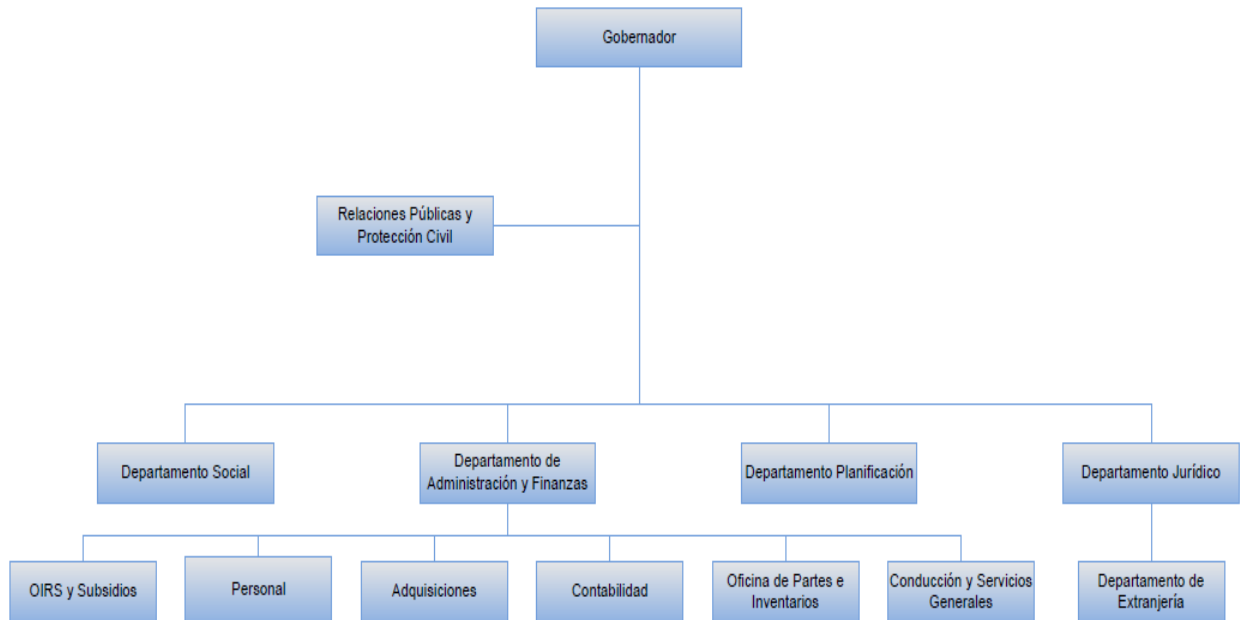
Gobernador

Relaciones Públicas y Protección Civil

Departamento Social

Departamento de Administración y Finanzas

Departamento Planificación

Departamento Jurídico

OIRS y Subsidios

Personal

Adquisiciones

Contabilidad

Oficina de Partes e Inventarios

Conducción y Servicios Generales

Departamento de Extranjería